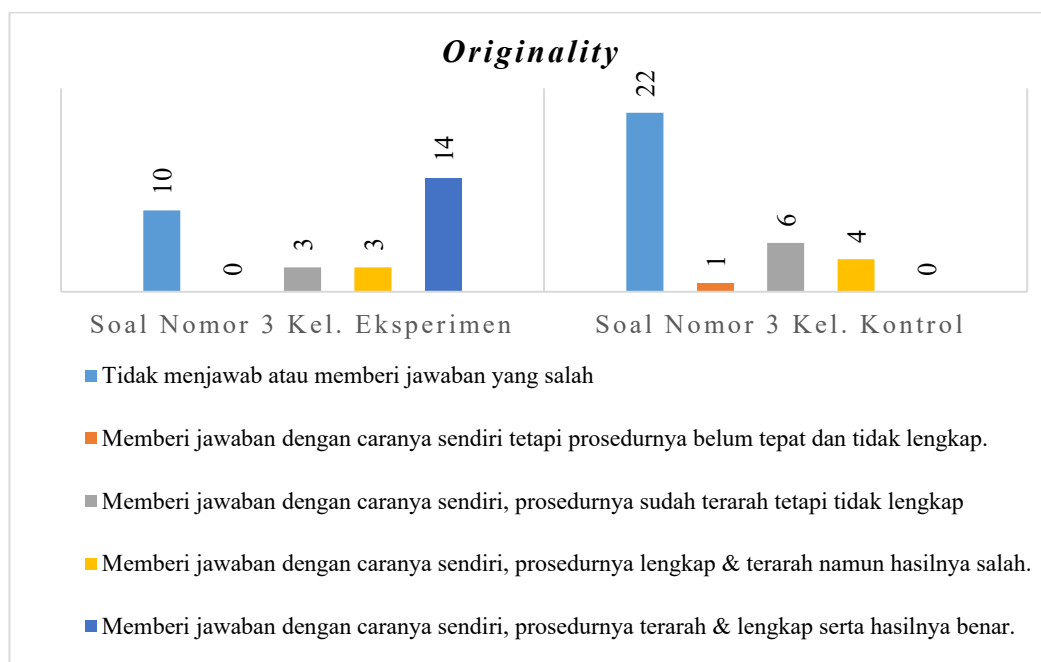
Originality

10
0
3
3
14
22
1
6
4
0

Soal Nomor 3 Kel. Eksperimen
Soal Nomor 3 Kel. Kontrol

Tidak menjawab atau memberi jawaban yang salah

Memberi jawaban dengan caranya sendiri tetapi prosedurnya belum tepat dan tidak lengkap.

Memberi jawaban dengan caranya sendiri, prosedurnya sudah terarah tetapi tidak lengkap

Memberi jawaban dengan caranya sendiri, prosedurnya lengkap & terarah namun hasilnya salah.

Memberi jawaban dengan caranya sendiri, prosedurnya terarah & lengkap serta hasilnya benar.